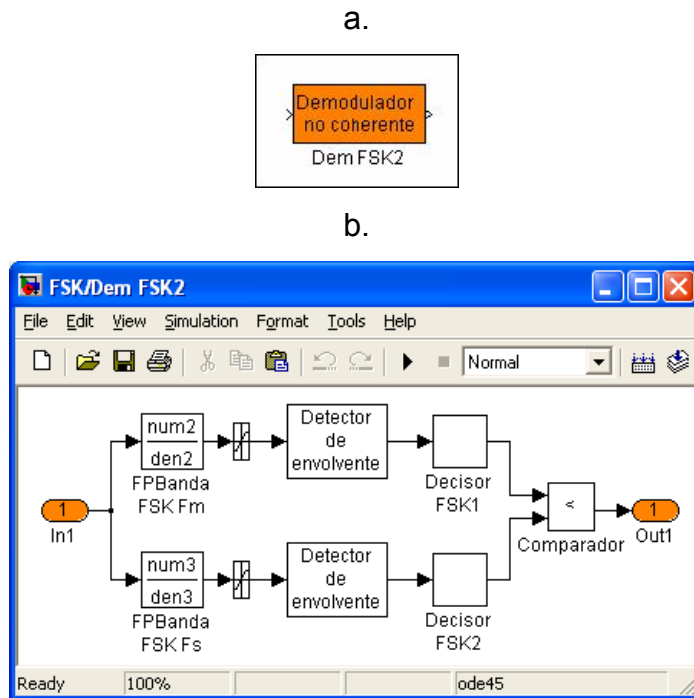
a.

Demodulador no coherente

Dem FSK2

b.

FSK/Dem FSK2

File Edit View Simulation Format Tools Help

Normal

num2
den2
FPBanda FSK Fm

Detector de envolvente

Decisor FSK1

1
In1

<
Comparador

1
Out1

num3
den3
FPBanda FSK Fs

Detector de envolvente

Decisor FSK2

Ready | 100% | | | ode45